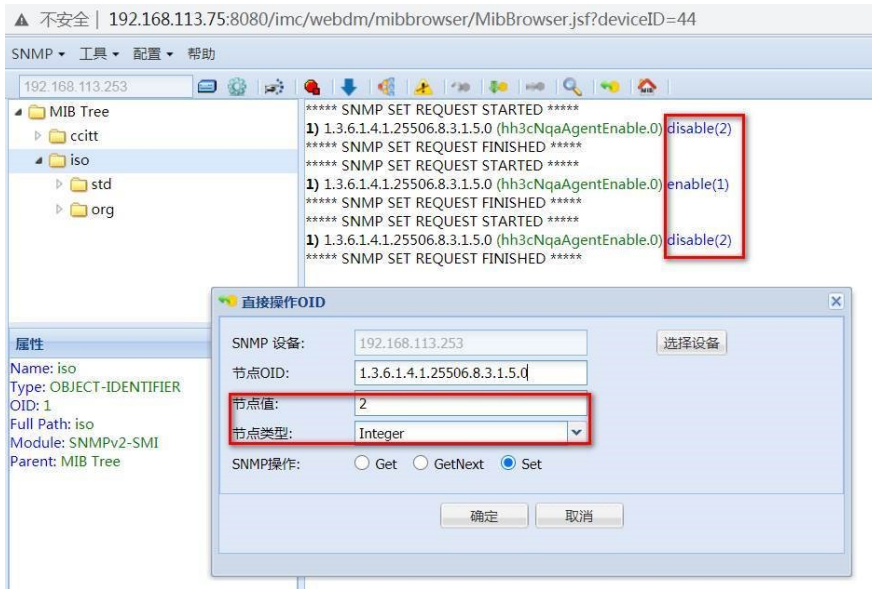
▲ 不安全 | 192.168.113.75:8080/imc/webdm/mibbrowser/MibBrowser.jsf?deviceID=44

SNMP ▾ 工具 ▾ 配置 ▾ 帮助

192.168.113.253

MIB Tree
ccitt
iso
std
org

***** SNMP SET REQUEST STARTED *****
1) 1.3.6.1.4.1.25506.8.3.1.5.0 (hh3cNqaAgentEnable.0) disable(2)
***** SNMP SET REQUEST FINISHED *****
***** SNMP SET REQUEST STARTED *****
1) 1.3.6.1.4.1.25506.8.3.1.5.0 (hh3cNqaAgentEnable.0) enable(1)
***** SNMP SET REQUEST FINISHED *****
***** SNMP SET REQUEST STARTED *****
1) 1.3.6.1.4.1.25506.8.3.1.5.0 (hh3cNqaAgentEnable.0) disable(2)
***** SNMP SET REQUEST FINISHED *****

属性
Name: iso
Type: OBJECT-IDENTIFIER
OID: 1
Full Path: iso
Module: SNMPv2-SMI
Parent: MIB Tree

直接操作OID

SNMP 设备: 192.168.113.253
选择设备
节点OID: 1.3.6.1.4.1.25506.8.3.1.5.0
节点值: 2
节点类型: Integer
SNMP操作: Get GetNext Set

确定 取消